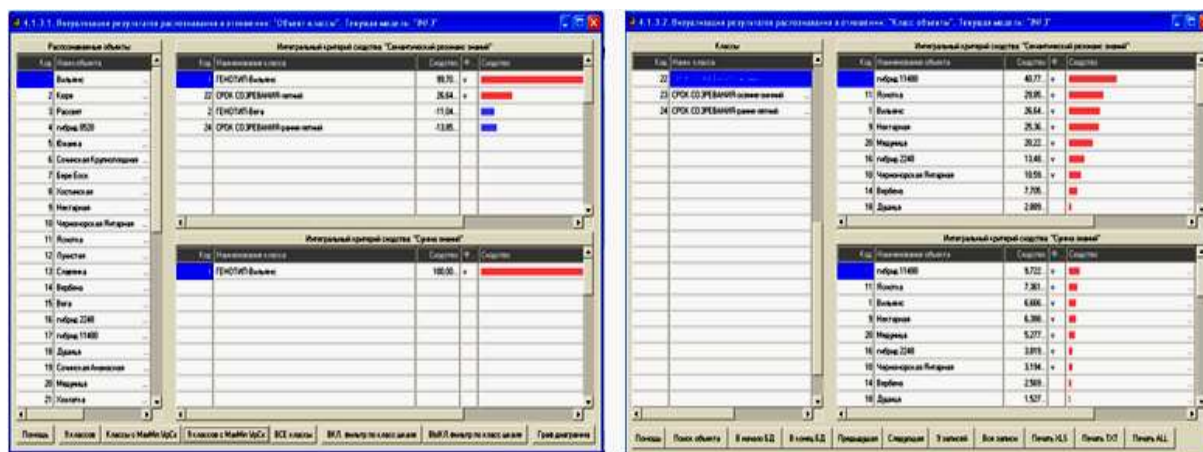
4.1.3.1. Визуализация результатов распознавания в отношении: "Объект-классы". Текущая модель: "INF3"

Распознаваемые объекты

| Код | Наим.объекта |
|---|---|
| | Вильнюс |
| 2 | Коди |
| 3 | Рассвет |
| 4 | гибрид 0520 |
| 5 | Юнона |
| 6 | Сочинский Крупноплодный |
| 7 | Бере Боск |
| 8 | Хостинская |
| 9 | Нектарная |
| 10 | Черноморская Янтарная |
| 11 | Ясколка |
| 12 | Лунистая |
| 13 | Слоненка |
| 14 | Вербена |
| 15 | Вега |
| 16 | гибрид 2240 |
| 17 | гибрид 11400 |
| 18 | Дралица |
| 19 | Сочинская Ананасная |
| 20 | Медуница |
| 21 | Хоста |

Интегральный критерий сходства: "Семантический резонанс знаний"

| Код | Наименование класса | Сходство | Ф. | Сходство |
|---|---|---|---|---|
| 1 | ГЕНОТИП-Вильнюс | 99,70... | v | |
| 22 | СРОК СОЗРЕВАНИЯ-летний | 26,64... | v | |
| 2 | ГЕНОТИП-Вега | -11,04... | | |
| 24 | СРОК СОЗРЕВАНИЯ-ранне-летний | -13,05... | | |

Интегральный критерий сходства: "Сумма знаний"

| Код | Наименование класса | Сходство | Ф. | Сходство |
|---|---|---|---|---|
| 1 | ГЕНОТИП-Вильнюс | 100,00... | v | |

Помощь | 9 классов | Классы с MaxMin УрСх | 9 классов с MaxMin УрСх | ВСЕ классы | ВКЛ. фильтр по класс.шкале | ВЫКЛ. фильтр по класс.шкале | Граф.диаграмма

4.1.3.2. Визуализация результатов распознавания в отношении: "Класс-объекты". Текущая модель: "INF3"

Классы

| Код | Наим.класса |
|---|---|
| 22 | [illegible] |
| 23 | СРОК СОЗРЕВАНИЯ-осенне-зимний |
| 24 | СРОК СОЗРЕВАНИЯ-ранне-летний |

Интегральный критерий сходства: "Семантический резонанс знаний"

| Код | Наименование объекта | Сходство | Ф. | Сходство |
|---|---|---|---|---|
| | гибрид 11400 | 40,77... | v | |
| 11 | Ясколка | 29,05... | v | |
| 1 | Вильнюс | 26,64... | v | |
| 9 | Нектарная | 25,36... | v | |
| 20 | Медуница | 20,22... | v | |
| 16 | гибрид 2240 | 13,46... | v | |
| 10 | Черноморская Янтарная | 10,59... | v | |
| 14 | Вербена | 7,705... | | |
| 18 | Дралица | 2,889... | | |

Интегральный критерий сходства: "Сумма знаний"

| Код | Наименование объекта | Сходство | Ф. | Сходство |
|---|---|---|---|---|
| | гибрид 11400 | 9,722... | v | |
| 11 | Ясколка | 7,361... | v | |
| 1 | Вильнюс | 6,666... | v | |
| 9 | Нектарная | 6,390... | v | |
| 20 | Медуница | 5,277... | v | |
| 16 | гибрид 2240 | 3,815... | v | |
| 10 | Черноморская Янтарная | 3,194... | v | |
| 14 | Вербена | 2,569... | | |
| 18 | Дралица | 1,527... | | |

Помощь | Поиск объекта | В начало БД | В конец БД | Предыдущая | Следующая | 9 записей | Все записи | Печать XLS | Печать TXT | Печать ALL